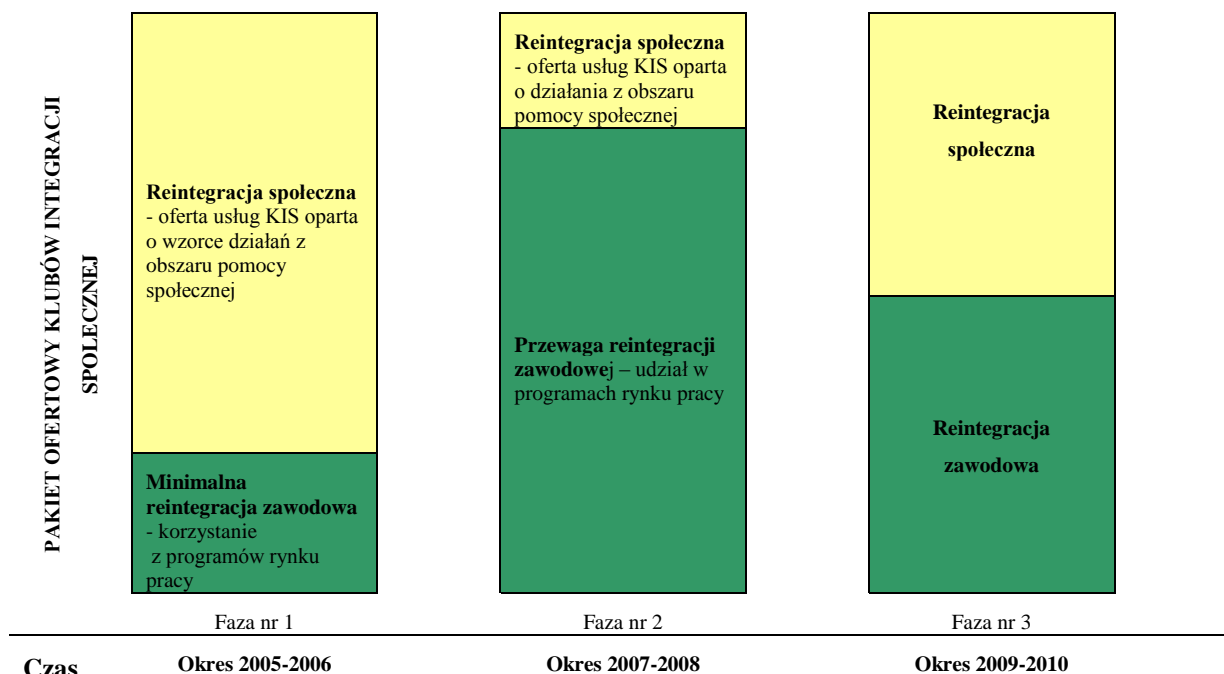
PAKIET OFERTOWY KLUBÓW INTEGRACJI SPOŁECZNEJ

Reintegracja społeczna - oferta usług KIS oparta o wzorce działań z obszaru pomocy społecznej

Minimalna reintegracja zawodowa - korzystanie z programów rynku pracy

Faza nr 1

Reintegracja społeczna - oferta usług KIS oparta o działania z obszaru pomocy społecznej

Przewaga reintegracji zawodowej – udział w programach rynku pracy

Faza nr 2

Reintegracja społeczna

Reintegracja zawodowa

Faza nr 3

Czas

Okres 2005-2006

Okres 2007-2008

Okres 2009-2010